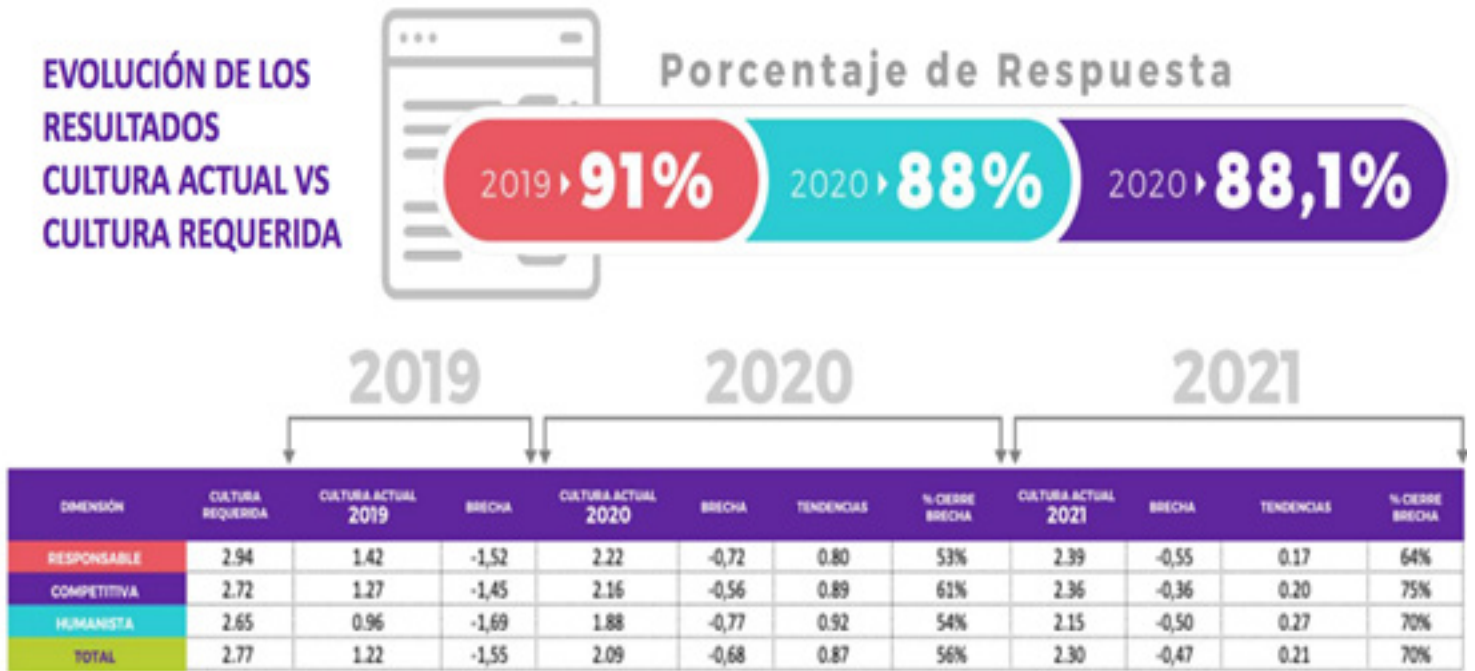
EVOLUCIÓN DE LOS RESULTADOS CULTURA ACTUAL VS CULTURA REQUERIDA

Porcentaje de Respuesta

2019 ▸ 91%
2020 ▸ 88%
2020 ▸ 88,1%

2019
2020
2021

| DIMENSIÓN | CULTURA REQUERIDA | CULTURA ACTUAL 2019 | BRECHA | CULTURA ACTUAL 2020 | BRECHA | TENDENCIAS | % CIERRE BRECHA | CULTURA ACTUAL 2021 | BRECHA | TENDENCIAS | % CIERRE BRECHA |
|---|---|---|---|---|---|---|---|---|---|---|---|
| RESPONSABLE | 2.94 | 1.42 | -1,52 | 2.22 | -0,72 | 0.80 | 53% | 2.39 | -0,55 | 0.17 | 64% |
| COMPETITIVA | 2.72 | 1.27 | -1,45 | 2.16 | -0,56 | 0.89 | 61% | 2.36 | -0,36 | 0.20 | 75% |
| HUMANISTA | 2.65 | 0.96 | -1,69 | 1.88 | -0,77 | 0.92 | 54% | 2.15 | -0,50 | 0.27 | 70% |
| TOTAL | 2.77 | 1.22 | -1,55 | 2.09 | -0,68 | 0.87 | 56% | 2.30 | -0,47 | 0.21 | 70% |